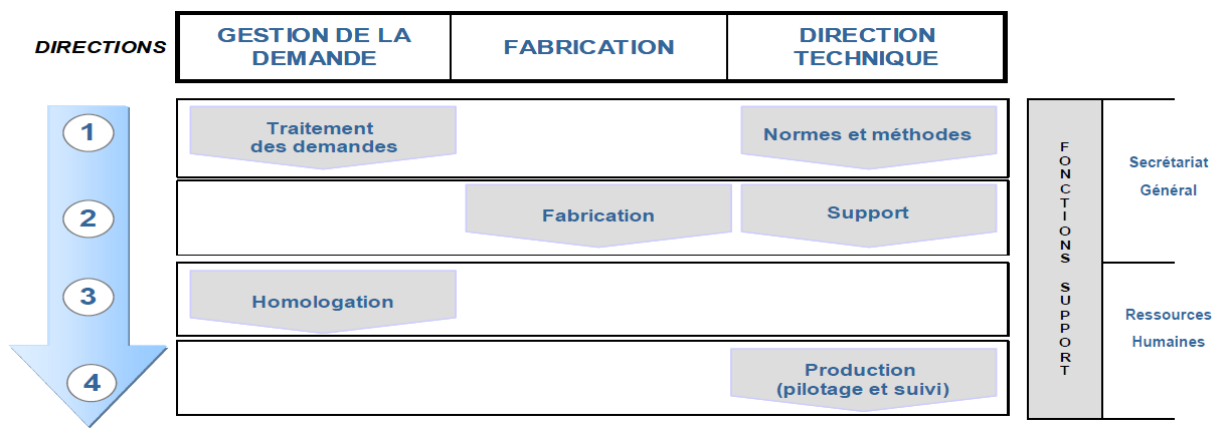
DIRECTIONS

| GESTION DE LA DEMANDE | FABRICATION | DIRECTION TECHNIQUE |
|---|---|---|

1
Traitement des demandes
Normes et méthodes

2
Fabrication
Support

3
Homologation

4
Production (pilotage et suivi)

FONCTIONS SUPPORT

Secrétariat Général

Ressources Humaines